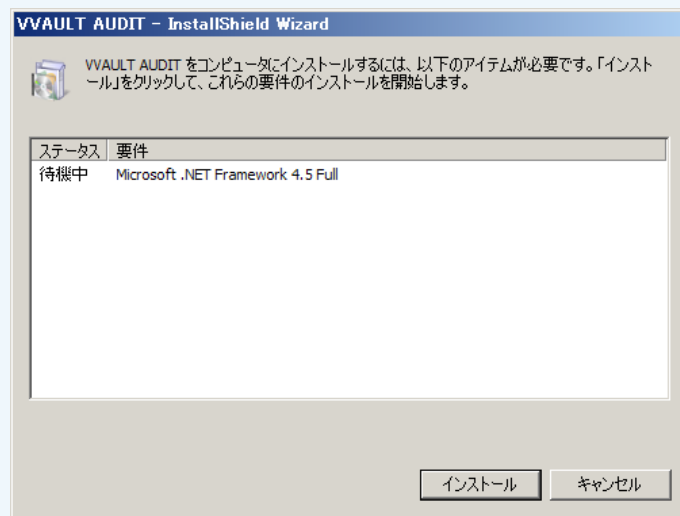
VVAULT AUDIT - InstallShield Wizard

VVAULT AUDIT をコンピュータにインストールするには、以下のアイテムが必要です。「インストール」をクリックして、これらの要件のインストールを開始します。

| ステータス | 要件 |
|---|---|
| 待機中 | Microsoft .NET Framework 4.5 Full |

インストール キャンセル